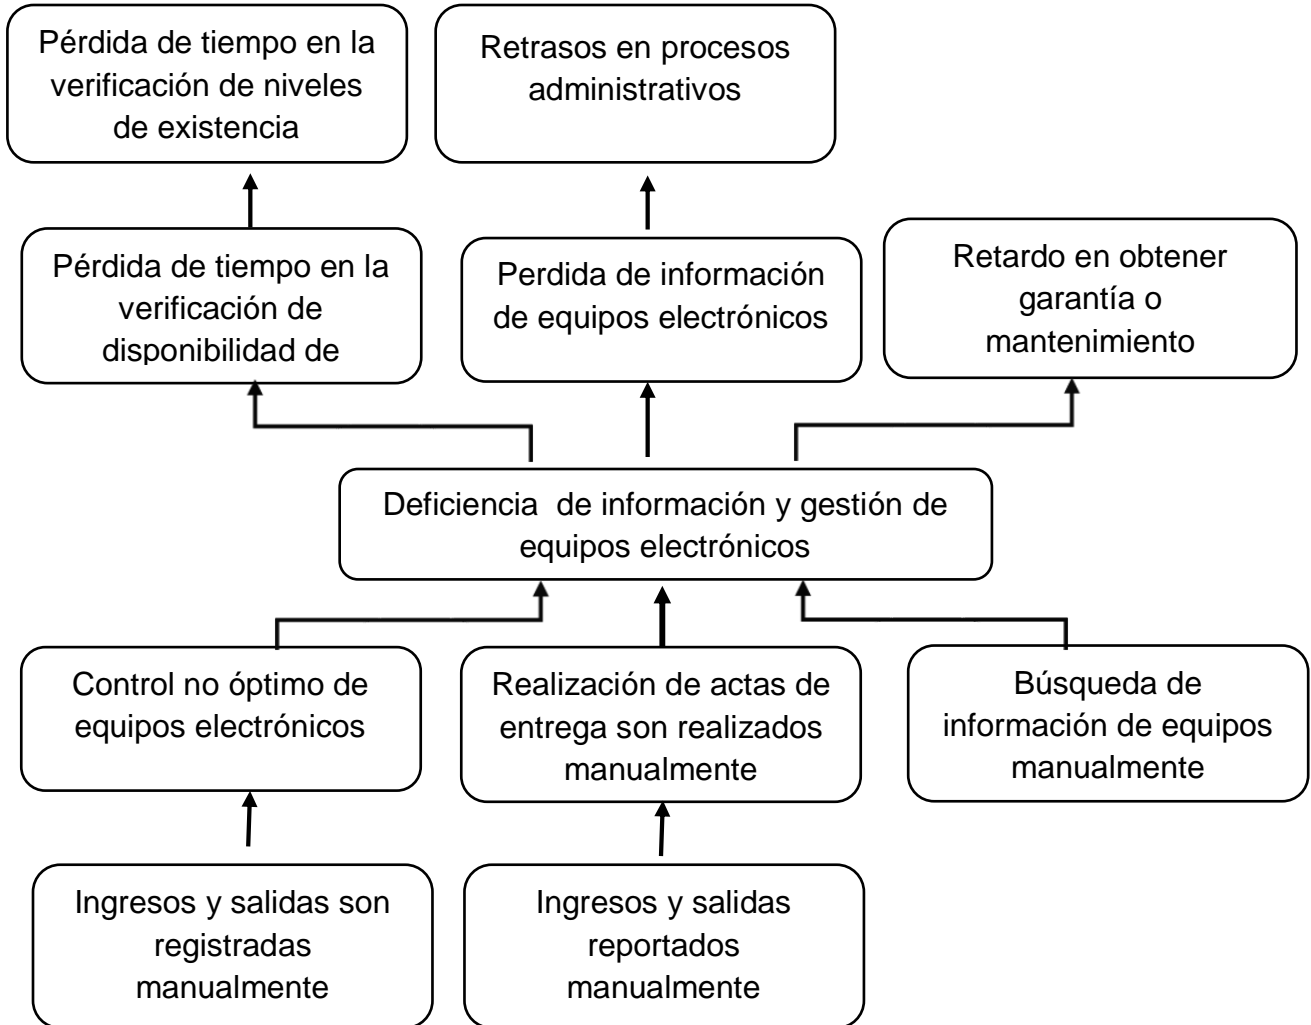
Pérdida de tiempo en la verificación de niveles de existencia

Retrasos en procesos administrativos

Pérdida de tiempo en la verificación de disponibilidad de

Perdida de información de equipos electrónicos

Retardo en obtener garantía o mantenimiento

Deficiencia de información y gestión de equipos electrónicos

Control no óptimo de equipos electrónicos

Realización de actas de entrega son realizados manualmente

Búsqueda de información de equipos manualmente

Ingresos y salidas son registradas manualmente

Ingresos y salidas reportados manualmente